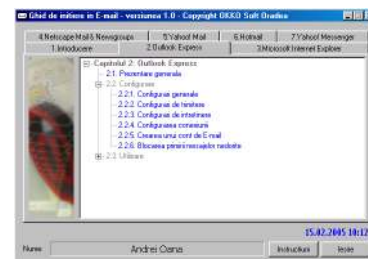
Ghid de initiere in E-mail - versiunea 1.0 - Copyright OKKO Soft Oradea

4.Netscape Mail & Newsgroups
5.Yahoo! Mail
6.Hotmail
7.Yahoo! Messenger
1.Introducere
2.Outlook Express
3.Microsoft Internet Explorer

Capitolul 2: Outlook Express
2.1. Prezentare generala
2.2. Configurare
2.2.1. Configurarea generala
2.2.2. Configurarea de trimitere
2.2.3. Configurarea de intretinere
2.2.4. Configurarea conexiunii
2.2.5. Crearea unui cont de E-mail
2.2.6. Blocarea persoanelor/mesajelor nedorite
2.3. Utilizare

15.02.2005 10:1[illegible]

Nume
Andrei Oana
Instructiuni
Iesire